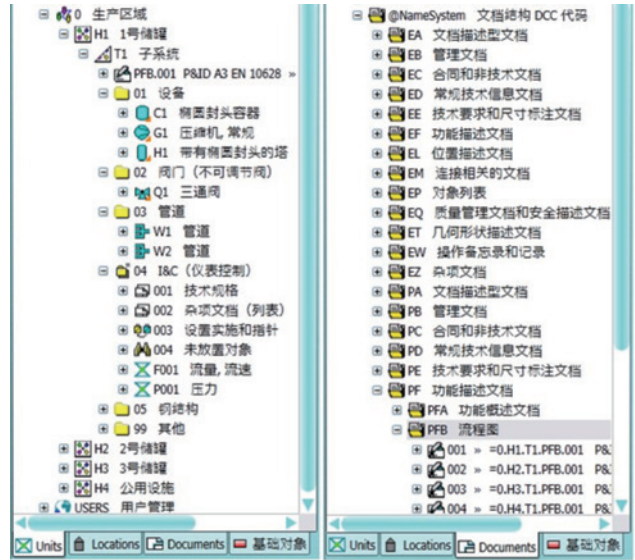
0 生产区域
H1 1号储罐
T1 子系统
PFB.001 P&ID A3 EN 10628 »
01 设备
C1 椭圆封头容器
G1 压缩机, 常规
H1 带有椭圆封头的塔
02 阀门（不可调节阀）
Q1 三通阀
03 管道
W1 管道
W2 管道
04 I&C（仪表控制）
001 技术规格
002 杂项文档（列表）
003 设置实施和指针
004 未放置对象
F001 流量, 流速
P001 压力
05 钢结构
99 其他
H2 2号储罐
H3 3号储罐
H4 公用设施
USERS 用户管理

Units | Locations | Documents | 基础对象

@NameSystem 文档结构 DCC 代码
EA 文档描述型文档
EB 管理文档
EC 合同和非技术文档
ED 常规技术信息文档
EE 技术要求和尺寸标注文档
EF 功能描述文档
EL 位置描述文档
EM 连接相关的文档
EP 对象列表
EQ 质量管理文档和安全描述文档
ET 几何形状描述文档
EW 操作备忘录和记录
EZ 杂项文档
PA 文档描述型文档
PB 管理文档
PC 合同和非技术文档
PD 常规技术信息文档
PE 技术要求和尺寸标注文档
PF 功能描述文档
PFA 功能概述文档
PFB 流程图
001 » =0.H1.T1.PFB.001 P&
002 » =0.H2.T1.PFB.001 P&
003 » =0.H3.T1.PFB.001 P&
004 » =0.H4.T1.PFB.001 P&

Units | Locations | Documents | 基础对象